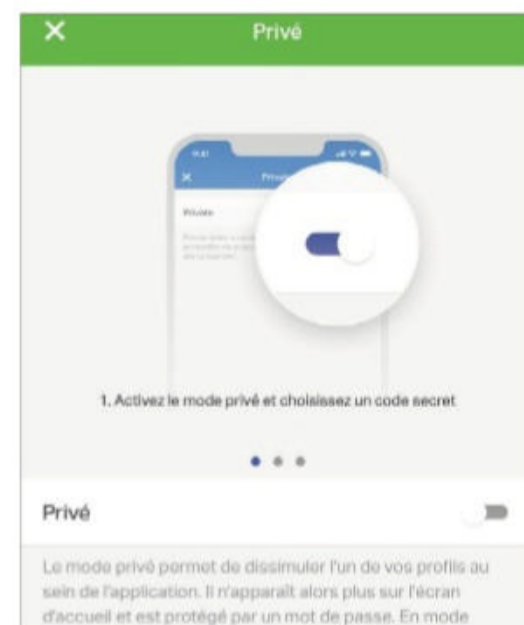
Privé

9:41

Privé

Privé

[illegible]

1. Activez le mode privé et choisissez un code secret

Privé

Le mode privé permet de dissimuler l'un de vos profils au sein de l'application. Il n'apparaît alors plus sur l'écran d'accueil et est protégé par un mot de passe. En mode